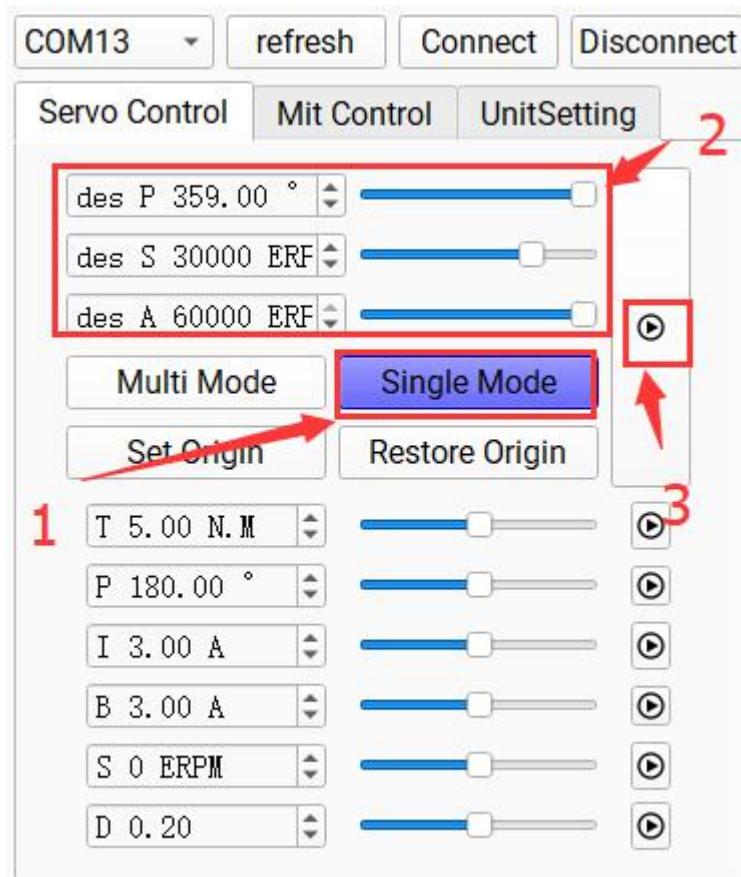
COM13 refresh Connect Disconnect

Servo Control Mit Control UnitSetting

2

des P 359.00 °
des S 30000 ERF
des A 60000 ERF

Multi Mode Single Mode

Set Origin Restore Origin

1 3

T 5.00 N.M
P 180.00 °
I 3.00 A
B 3.00 A
S 0 ERPM
D 0.20